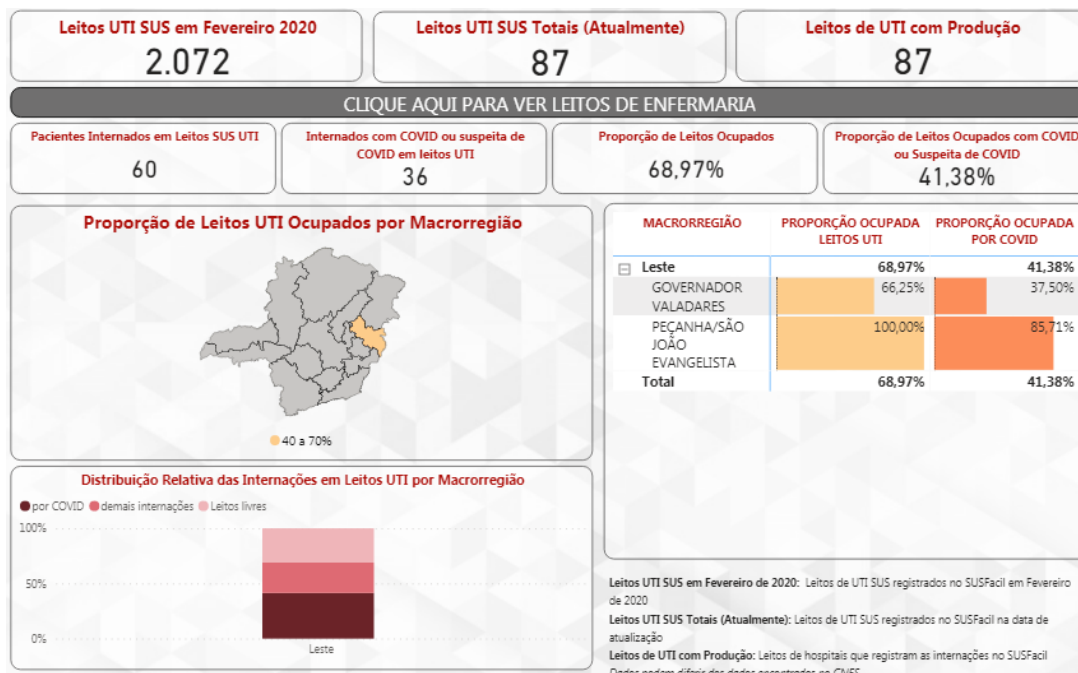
Leitos UTI SUS em Fevereiro 2020
2.072

Leitos UTI SUS Totais (Atualmente)
87

Leitos de UTI com Produção
87

CLIQUE AQUI PARA VER LEITOS DE ENFERMARIA

Pacientes Internados em Leitos SUS UTI
60

Internados com COVID ou suspeita de COVID em leitos UTI
36

Proporção de Leitos Ocupados
68,97%

Proporção de Leitos Ocupados com COVID ou Suspeita de COVID
41,38%

Proporção de Leitos UTI Ocupados por Macrorregião

40 a 70%

| MACRORREGIÃO | PROPORÇÃO OCUPADA LEITOS UTI | PROPORÇÃO OCUPADA POR COVID |
|---|---|---|
| ⊟ Leste | 68,97% | 41,38% |
| GOVERNADOR VALADARES | 66,25% | 37,50% |
| PEÇANHA/SÃO JOÃO EVANGELISTA | 100,00% | 85,71% |
| Total | 68,97% | 41,38% |

Distribuição Relativa das Internações em Leitos UTI por Macrorregião

por COVID demais internações Leitos livres

100%
50%
0%
Leste

Leitos UTI SUS em Fevereiro de 2020: Leitos de UTI SUS registrados no SUSFacil em Fevereiro de 2020

Leitos UTI SUS Totais (Atualmente): Leitos de UTI SUS registrados no SUSFacil na data de atualização

Leitos de UTI com Produção: Leitos de hospitais que registram as internações no SUSFacil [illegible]